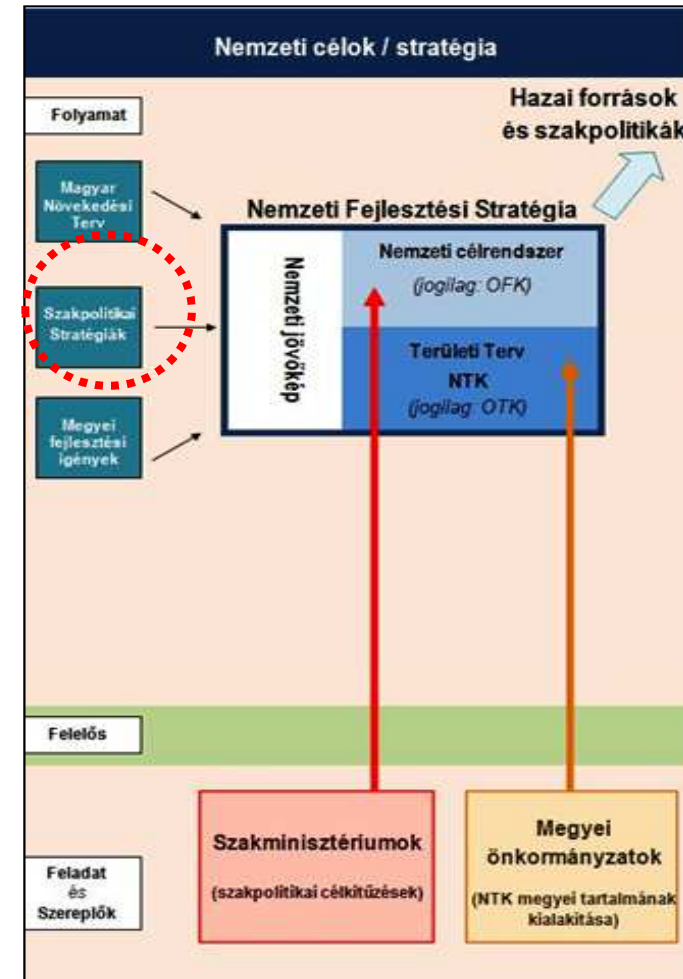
Nemzeti célok / stratégia

Folyamat

Hazai források és szakpolitikák

Magyar Növekedési Terv

Szakpolitikai Stratégiák

Megyei fejlesztési igények

Nemzeti Fejlesztési Stratégia

Nemzeti jövőkép

Nemzeti célrendszer
(jogilag: OFK)

Területi Terv
NTK
(jogilag: OTK)

Felelős

Feladat és Szereplők

Szakminisztériumok
(szakpolitikai célkitűzések)

Megyei önkormányzatok
(NTK megyei tartalmának kialakítása)